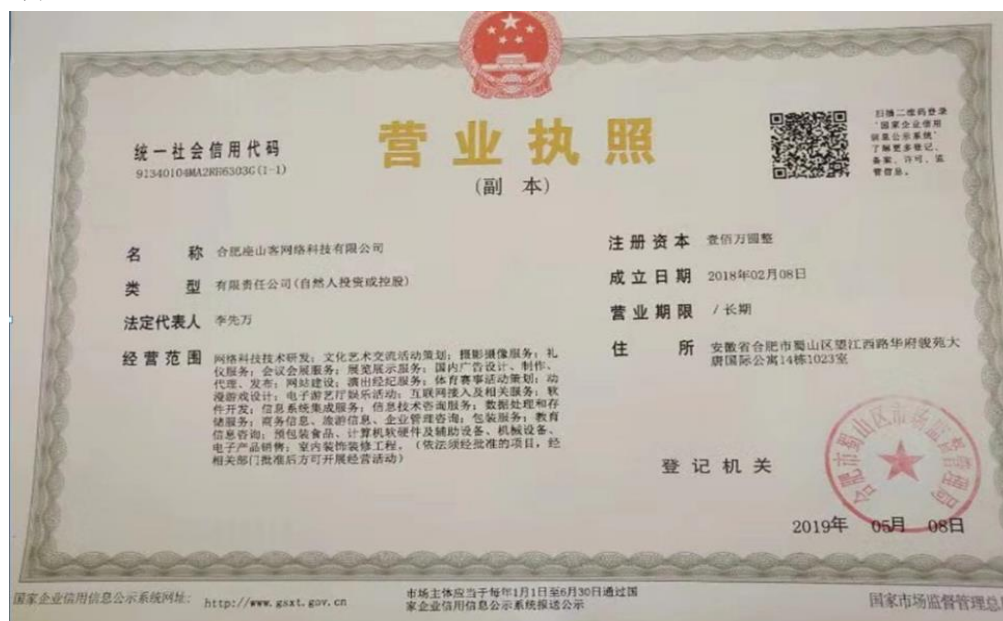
统一社会信用代码
91340104MA2RH6303G(1-1)

营业执照
(副本)

扫描二维码登录'国家企业信用信息公示系统'了解更多登记、备案、许可、监管信息。

名称 合肥座山客网络科技有限公司
类型 有限责任公司(自然人投资或控股)
法定代表人 李先万
经营范围 网络科技技术研发;文化艺术交流活动策划;摄影摄像服务;礼仪服务;会议会展服务;展览展示服务;国内广告设计、制作、代理、发布;网站建设;演出经纪服务;体育赛事活动策划;动漫游戏设计;电子游艺厅娱乐活动;互联网接入及相关服务;软件开发;信息系统集成服务;信息技术咨询服务;数据处理和存储服务;商务信息、旅游信息、企业管理咨询;包装服务;教育信息咨询;预包装食品、计算机硬件及辅助设备、机械设备、电子产品销售;室内装饰装修工程。(依法须经批准的项目,经相关部门批准后方可开展经营活动)

注册资本 壹佰万圆整
成立日期 2018年02月08日
营业期限 /长期
住所 安徽省合肥市蜀山区望江西路华府骏苑大唐国际公寓14栋1023室

登记机关
合肥市蜀山区市场监督管理局
2019年 05月 08日

国家企业信用信息公示系统网址: http://www.gsxt.gov.cn
市场主体应当于每年1月1日至6月30日通过国家企业信用信息公示系统报送公示
国家市场监督管理总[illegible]